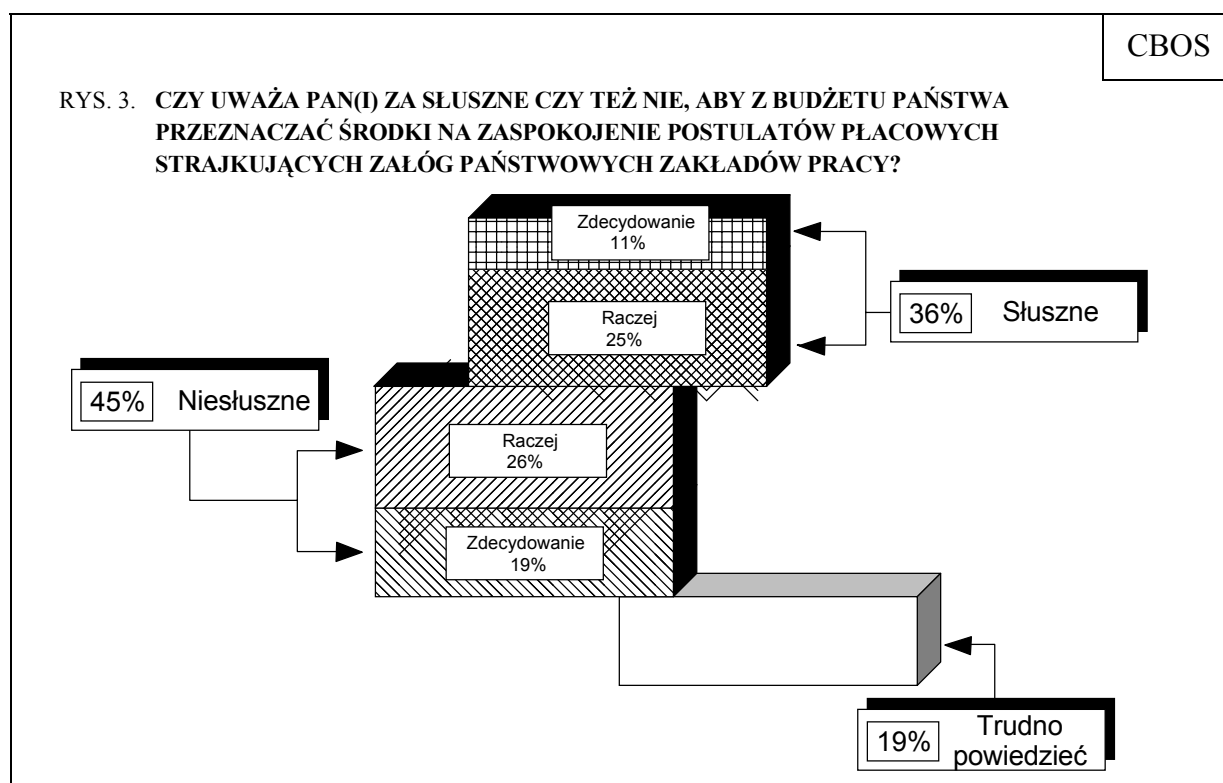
CBOS

RYS. 3. **CZY UWAŻA PAN(I) ZA SŁUSZNE CZY TEŻ NIE, ABY Z BUDŻETU PAŃSTWA PRZEZNACZAĆ ŚRODKI NA ZASPOKOJENIE POSTULATÓW PŁACOWYCH STRAJKUJĄCYCH ZAŁÓG PAŃSTWOWYCH ZAKŁADÓW PRACY?**

Zdecydowanie
11%

Raczej
25%

36% Słuszne

45% Niesłuszne

Raczej
26%

Zdecydowanie
19%

19% Trudno powiedzieć